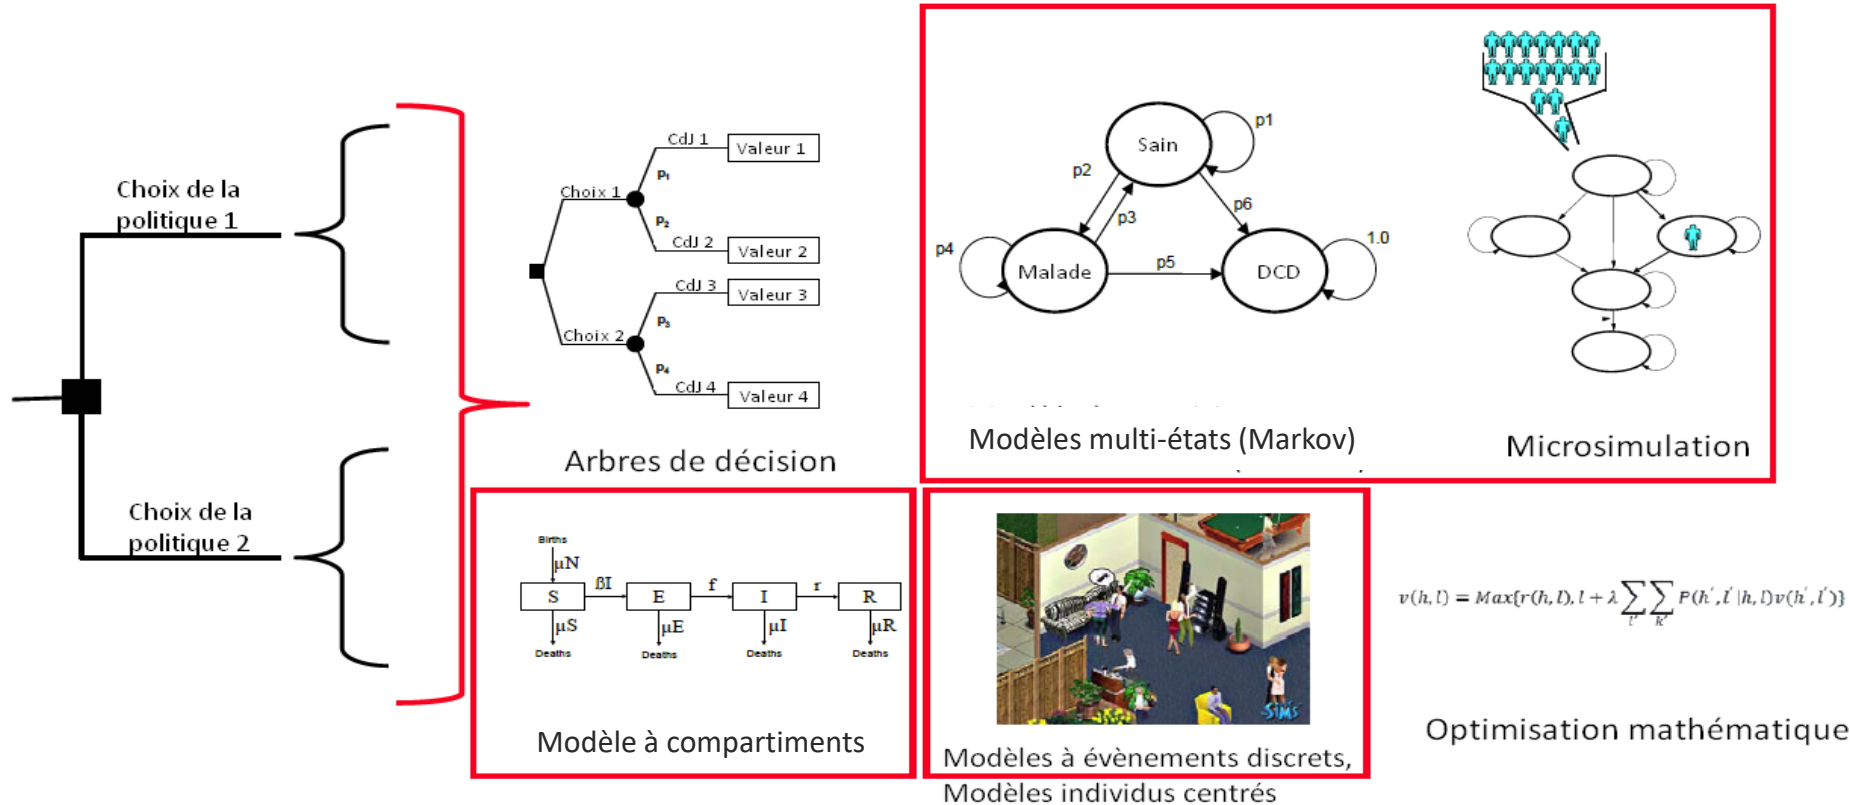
Choix de la politique 1

Choix de la politique 2

Choix 1
CdJ 1
Valeur 1
$p_1$
$p_2$
CdJ 2
Valeur 2
Choix 2
CdJ 3
Valeur 3
$p_3$
$p_4$
CdJ 4
Valeur 4

Arbres de décision

Sain
p1
p2
p3
p6
p4
Malade
p5
DCD
1.0

Modèles multi-états (Markov)

Microsimulation

Births
$\mu N$
S
$\beta I$
E
f
I
r
R
$\mu S$
$\mu E$
$\mu I$
$\mu R$
Deaths
Deaths
Deaths
Deaths

Modèle à compartiments

Sims

Modèles à évènements discrets, Modèles individus centrés

$v(h,l) = Max\{r(h,l), l + \lambda \sum_{l'} \sum_{h'} P(h', l' | h, l) v(h', l')\}$

Optimisation mathématique